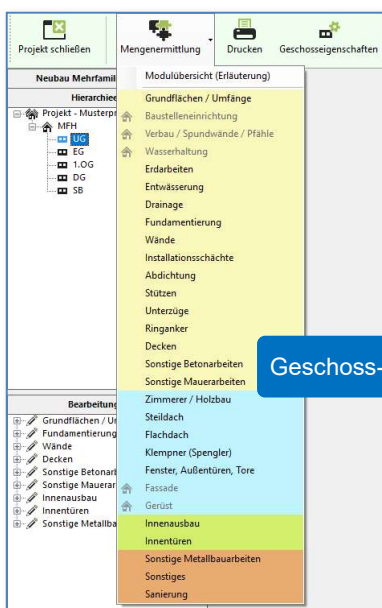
Projekt schließen
Mengenermittlung
Drucken
Geschosseigenschaften

Neubau Mehrfamil
Hierarchie
Projekt - Musterpr
MFH
UG
EG
1.OG
DG
SB

Modulübersicht (Erläuterung)
Grundflächen / Umfänge
Baustelleneinrichtung
Verbau / Spundwände / Pfähle
Wasserhaltung
Erdarbeiten
Entwässerung
Drainage
Fundamentierung
Wände
Installationsschächte
Abdichtung
Stützen
Unterzüge
Ringanker
Decken
Sonstige Betonarbeiten
Sonstige Mauerarbeiten
Zimmerer / Holzbau
Steildach
Flachdach
Klempner (Spengler)
Fenster, Außentüren, Tore
Fassade
Gerüst
Innenausbau
Innentüren
Sonstige Metallbauarbeiten
Sonstiges
Sanierung

Geschoss-

Bearbeitung
Grundflächen / Ur
Fundamentierung
Wände
Decken
Sonstige Betonarb
Sonstige Mauerar
Innenausbau
Innentüren
Sonstige Metallba